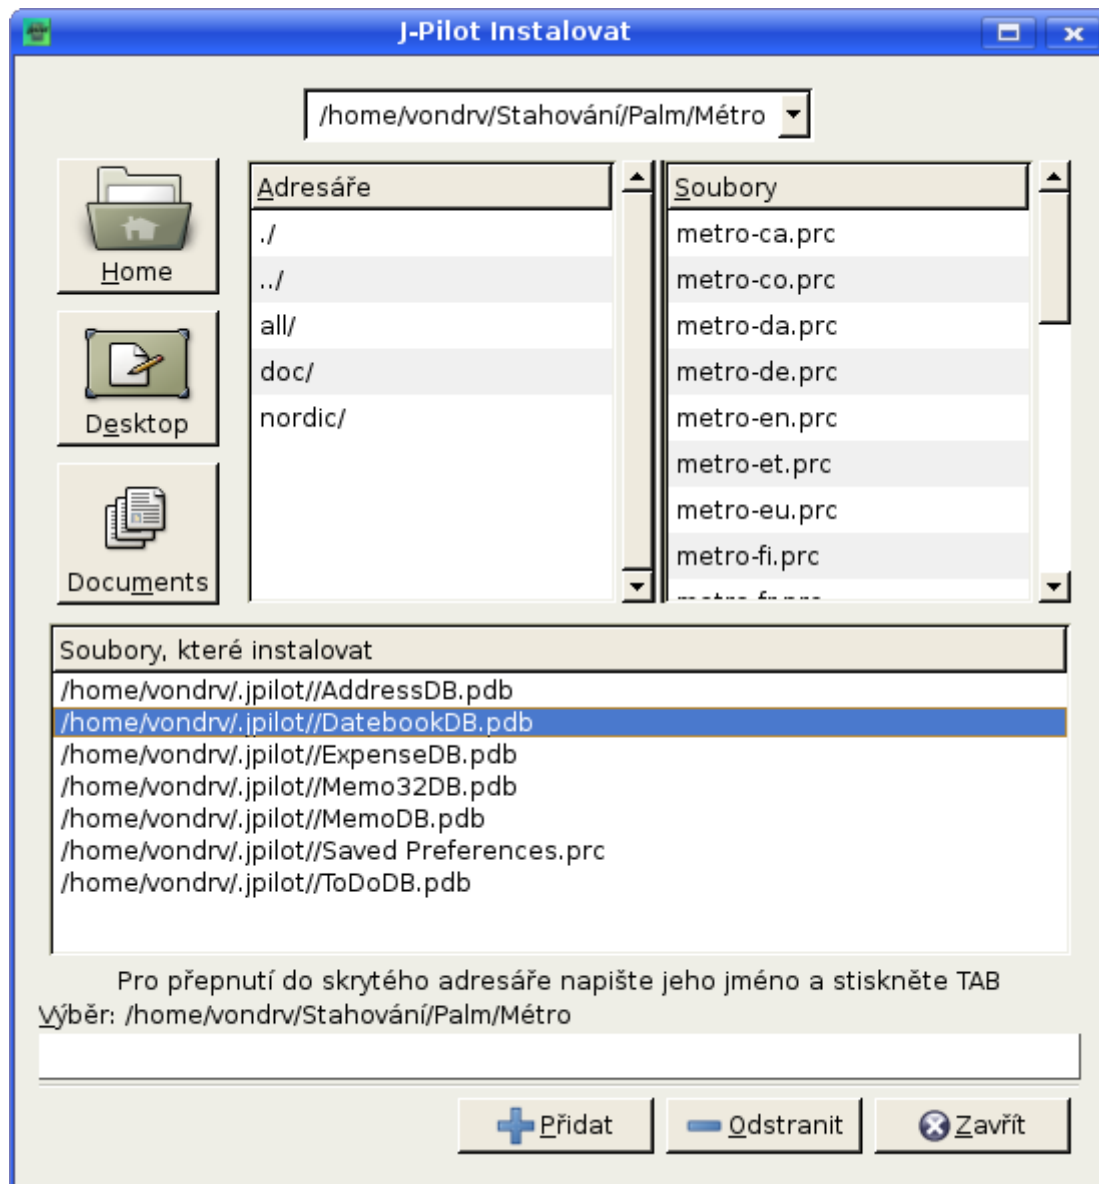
J-Pilot Instalovat

/home/vondrv/Stahování/Palm/Métro

Home

Desktop

Documents

| Adresáře |
|---|
| ./ |
| ../ |
| all/ |
| doc/ |
| nordic/ |

| Soubory |
|---|
| metro-ca.prc |
| metro-co.prc |
| metro-da.prc |
| metro-de.prc |
| metro-en.prc |
| metro-et.prc |
| metro-eu.prc |
| metro-fi.prc |
| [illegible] |

Soubory, které instalovat
/home/vondrv/.jpilot//AddressDB.pdb
/home/vondrv/.jpilot//DatebookDB.pdb
/home/vondrv/.jpilot//ExpenseDB.pdb
/home/vondrv/.jpilot//Memo32DB.pdb
/home/vondrv/.jpilot//MemoDB.pdb
/home/vondrv/.jpilot//Saved Preferences.prc
/home/vondrv/.jpilot//ToDoDB.pdb

Pro přepnutí do skrytého adresáře napište jeho jméno a stiskněte TAB
Výběr: /home/vondrv/Stahování/Palm/Métro

Přidat
Odstranit
Zavřít